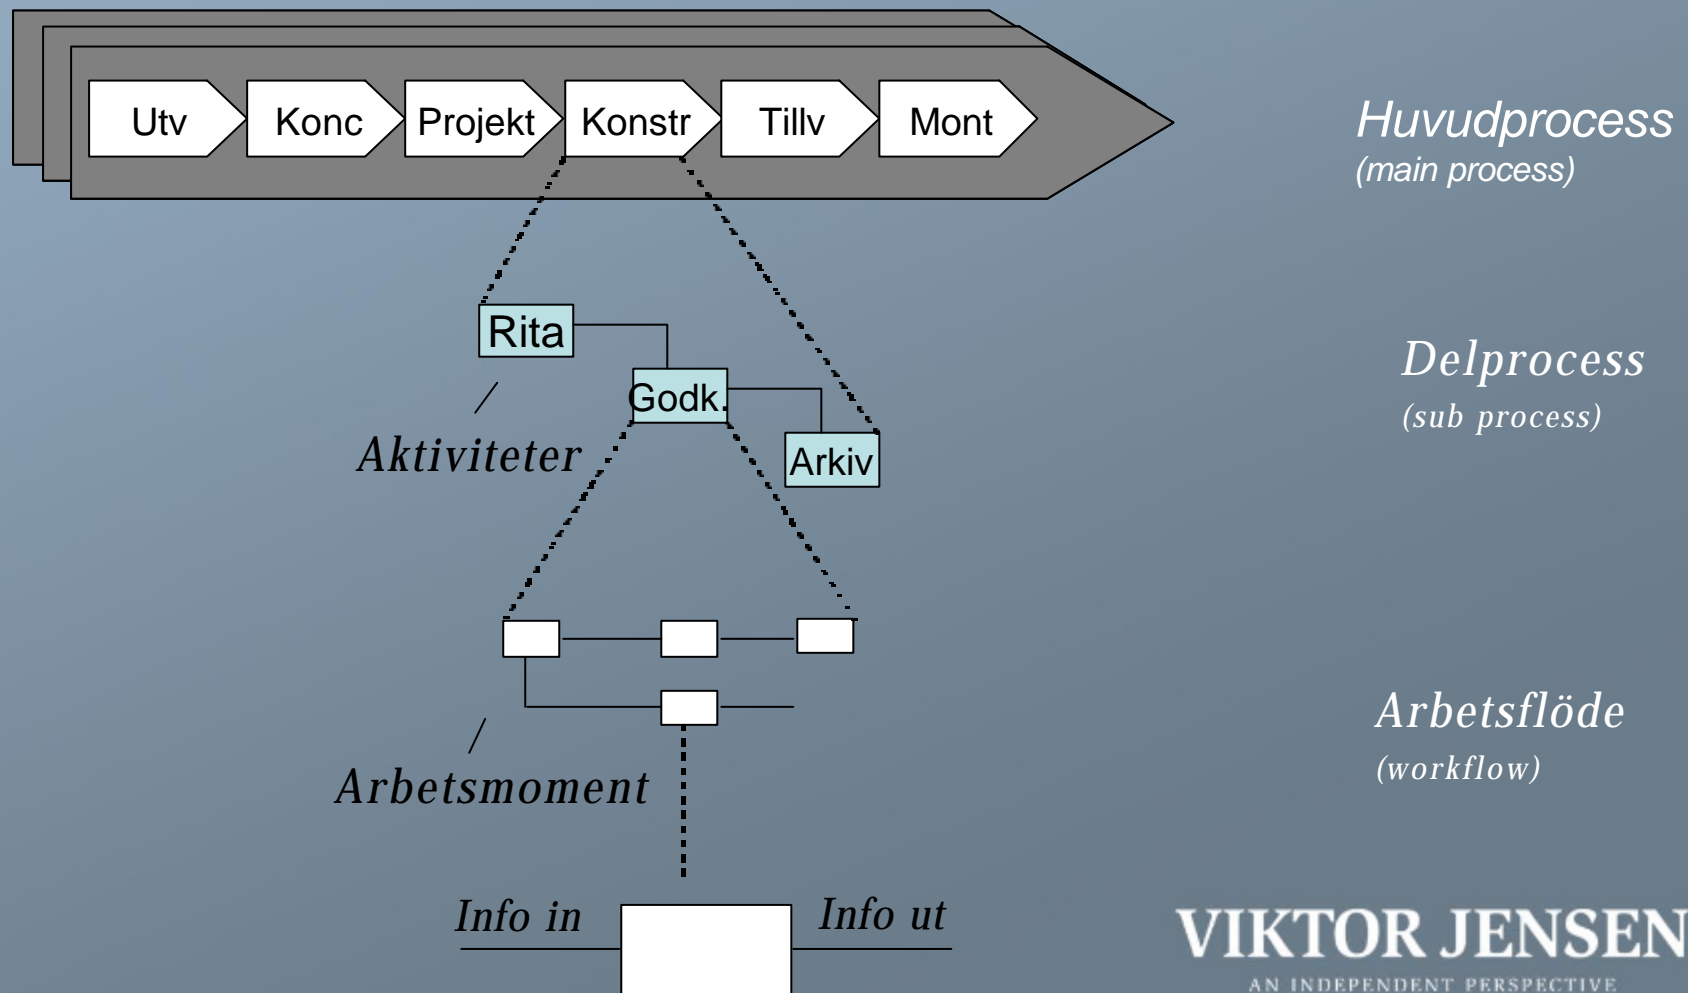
Utv Konc Projekt Konstr Tillv Mont

Huvudprocess
(main process)

Rita
Godk.
Arkiv

Aktiviteter

Delprocess
(sub process)

Arbetsmoment

Arbetsflöde
(workflow)

Info in
Info ut

VIKTOR JENSEN
AN INDEPENDENT PERSPECTIVE